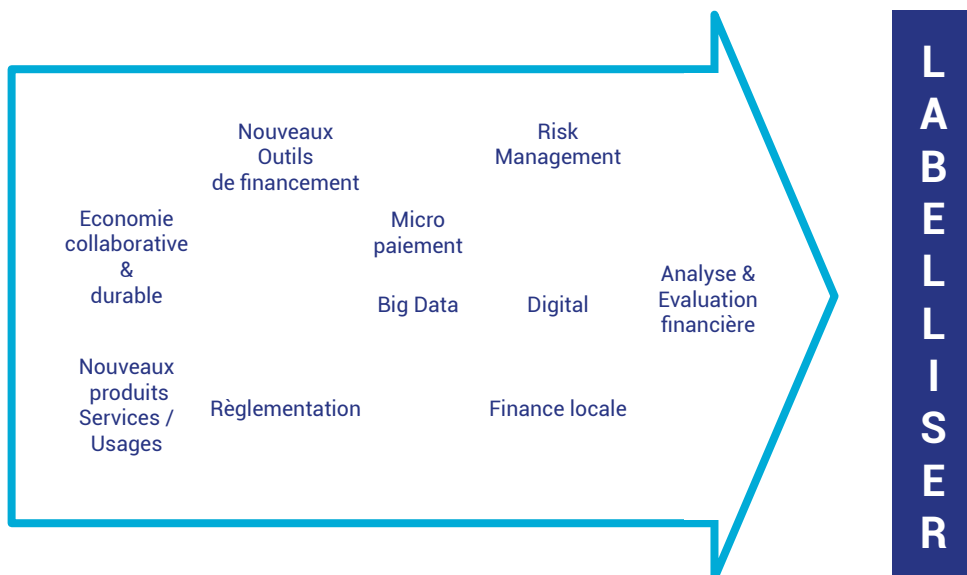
Nouveaux Outils de financement

Risk Management

Economie collaborative & durable

Micro paiement

Big Data

Digital

Analyse & Evaluation financière

Nouveaux produits Services / Usages

Règlementation

Finance locale

LABELLISER